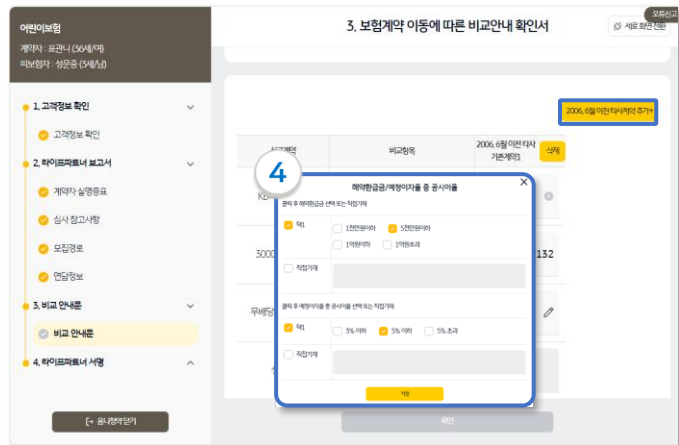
어린이보험
계약자 : 표관니 (36세/여)
피보험자 : 성문중 (5세/남)

1. 고객정보 확인
고객정보 확인
2. 라이프파트너 보고서
계약자 실명증표
심사 참고사항
모집경로
면담정보
3. 비교 안내문
비교 안내문
4. 라이프파트너 서명

[→ 화면닫기

3. 보험계약 이동에 따른 비교안내 확인서

오류신고
새로 화면 전환

2006. 6월 이전 타사계약 추가+

비교항목
2006. 6월 이전 타사 기존계약1
삭제

KB
3000
132
무배당

4

해약환급금/예정이자율 중 공시이율
클릭 후 해약환급금 선택 또는 직접기재
택1
1천만원이하
5천만원이하
1억원이하
1억원초과
직접기재
클릭 후 예정이자율 중 공시이율 선택 또는 직접기재
택1
3% 이하
5% 이하
5% 초과
직접기재
적용

확인